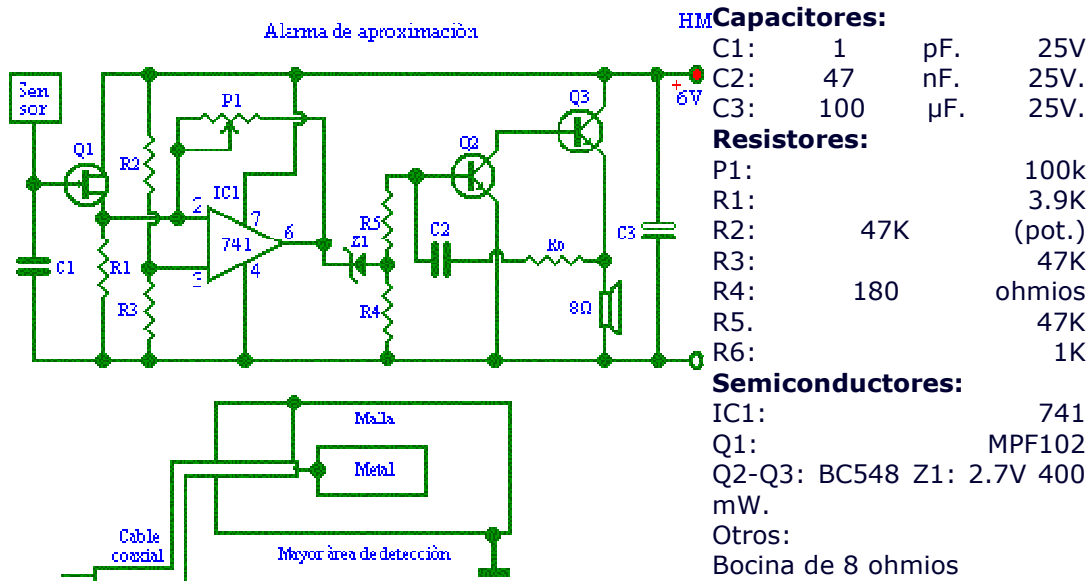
Alarma de aproximación

Sen sor

Q1

C1

R2

R1

R3

P1

IC1

741

2

3

7

6

4

R5

Z1

R4

C2

Q2

Q3

R6

C3

8Ω

+ 6V

HM

Malla

Metal

Cable coaxial

Mayor área de detección

**Capacitores:**

| | | | |
|---|---|---|---|
| C1: | 1 | pF. | 25V |
| C2: | 47 | nF. | 25V. |
| C3: | 100 | µF. | 25V. |

**Resistores:**

| | | |
|---|---|---|
| P1: | | 100k |
| R1: | | 3.9K |
| R2: | 47K | (pot.) |
| R3: | | 47K |
| R4: | 180 | ohmios |
| R5. | | 47K |
| R6: | | 1K |

**Semiconductores:**

| | |
|---|---|
| IC1: | 741 |
| Q1: | MPF102 |

Q2-Q3: BC548 Z1: 2.7V 400 mW.

Otros:

Bocina de 8 ohmios